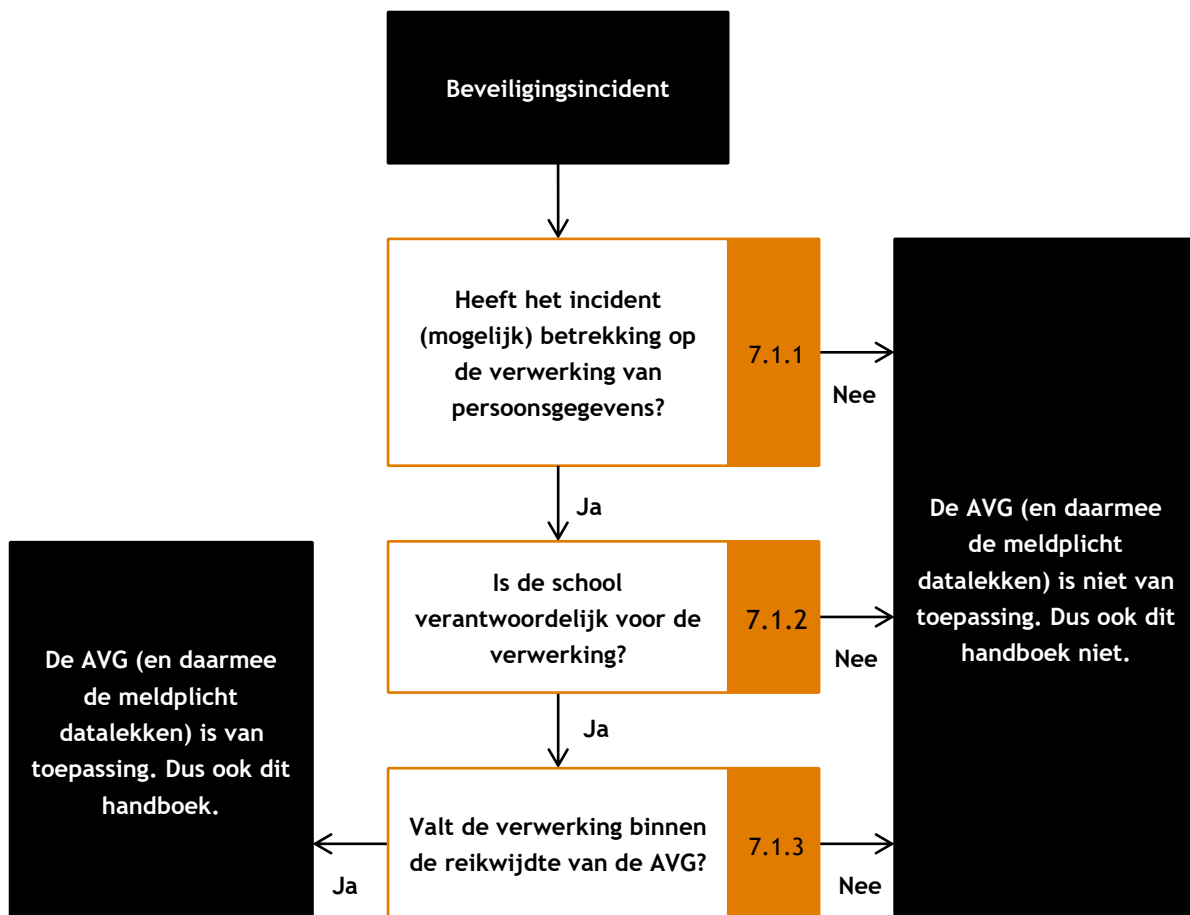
Beveiligingsincident

Heeft het incident (mogelijk) betrekking op de verwerking van persoonsgegevens?

7.1.1

Nee

Ja

Is de school verantwoordelijk voor de verwerking?

7.1.2

Nee

Ja

Valt de verwerking binnen de reikwijdte van de AVG?

7.1.3

Nee

Ja

De AVG (en daarmee de meldplicht datalekken) is niet van toepassing. Dus ook dit handboek niet.

De AVG (en daarmee de meldplicht datalekken) is van toepassing. Dus ook dit handboek.